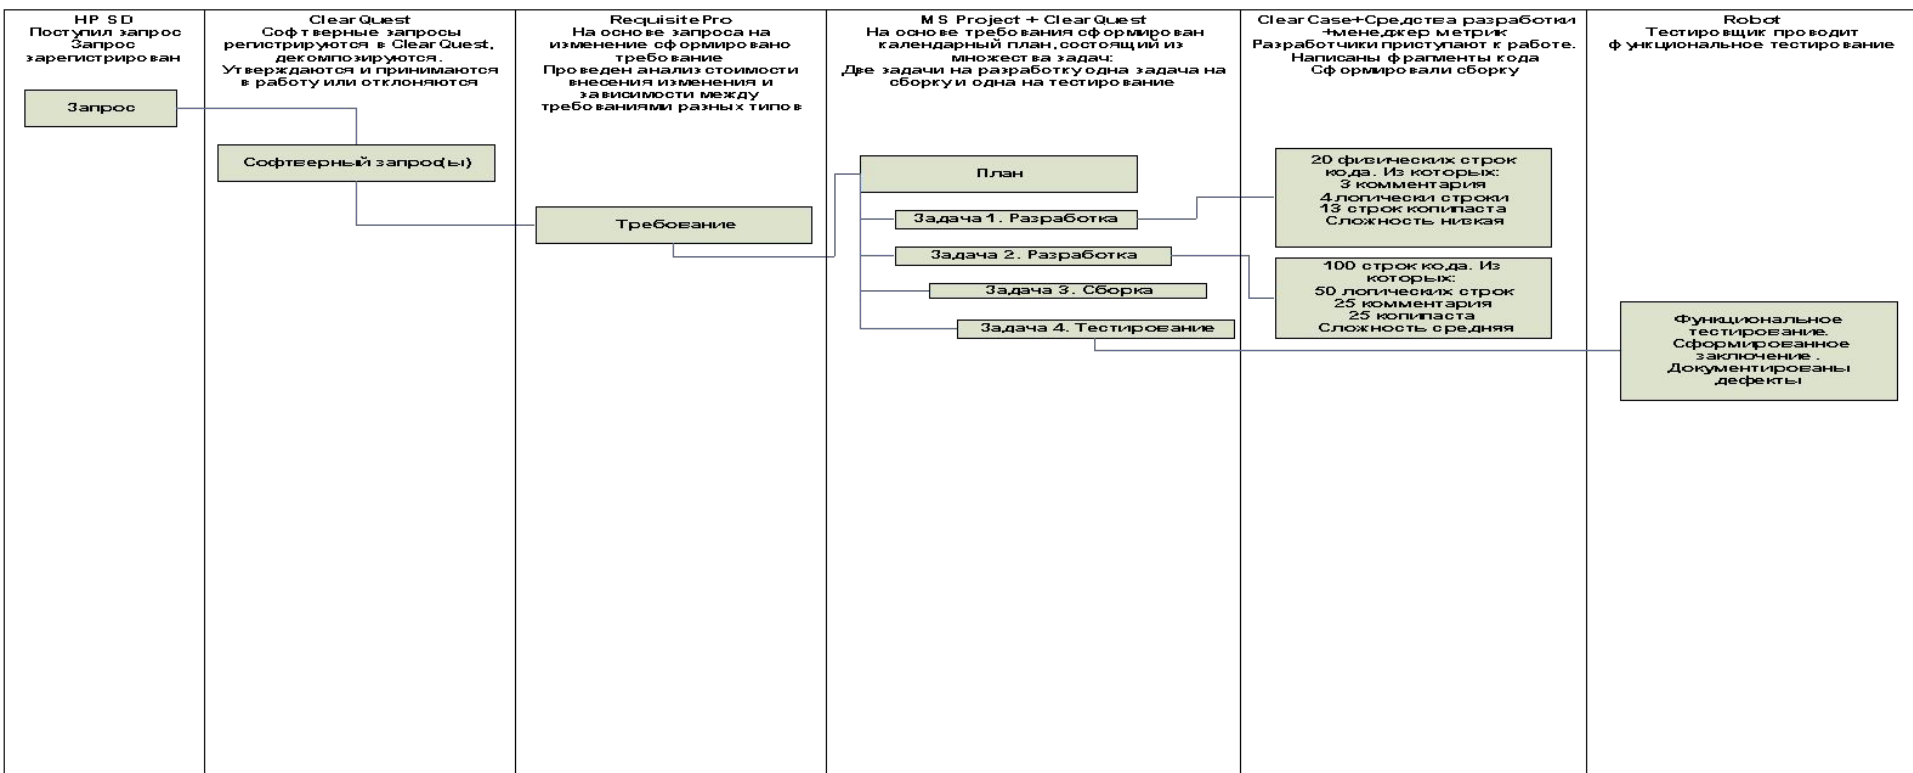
HP SD
Поступил запрос
Запрос
зарегистрирован

Запрос

ClearQuest
Софтверные запросы регистрируются в ClearQuest, декомпозируются.
Утверждаются и принимаются в работу или отклоняются

Софтверный запрос(ы)

RequisitePro
На основе запроса на изменение сформировано требование
Проведен анализ стоимости внесения изменения и зависимости между требованиями разных типов

Требование

MS Project + ClearQuest
На основе требования сформирован календарный план, состоящий из множества задач:
Две задачи на разработку одна задача на сборку и одна на тестирование

План

Задача 1. Разработка

Задача 2. Разработка

Задача 3. Сборка

Задача 4. Тестирование

ClearCase+Средства разработки +менеджер метрик
Разработчики приступают к работе.
Написаны фрагменты кода
Сформировали сборку

20 физических строк кода. Из которых:
3 комментария
4 логически строки
13 строк копипаста
Сложность низкая

100 строк кода. Из которых:
50 логических строк
25 комментария
25 копипаста
Сложность средняя

Robot
Тестировщик проводит функциональное тестирование

Функциональное тестирование.
Сформированное заключение .
Документированы дефекты